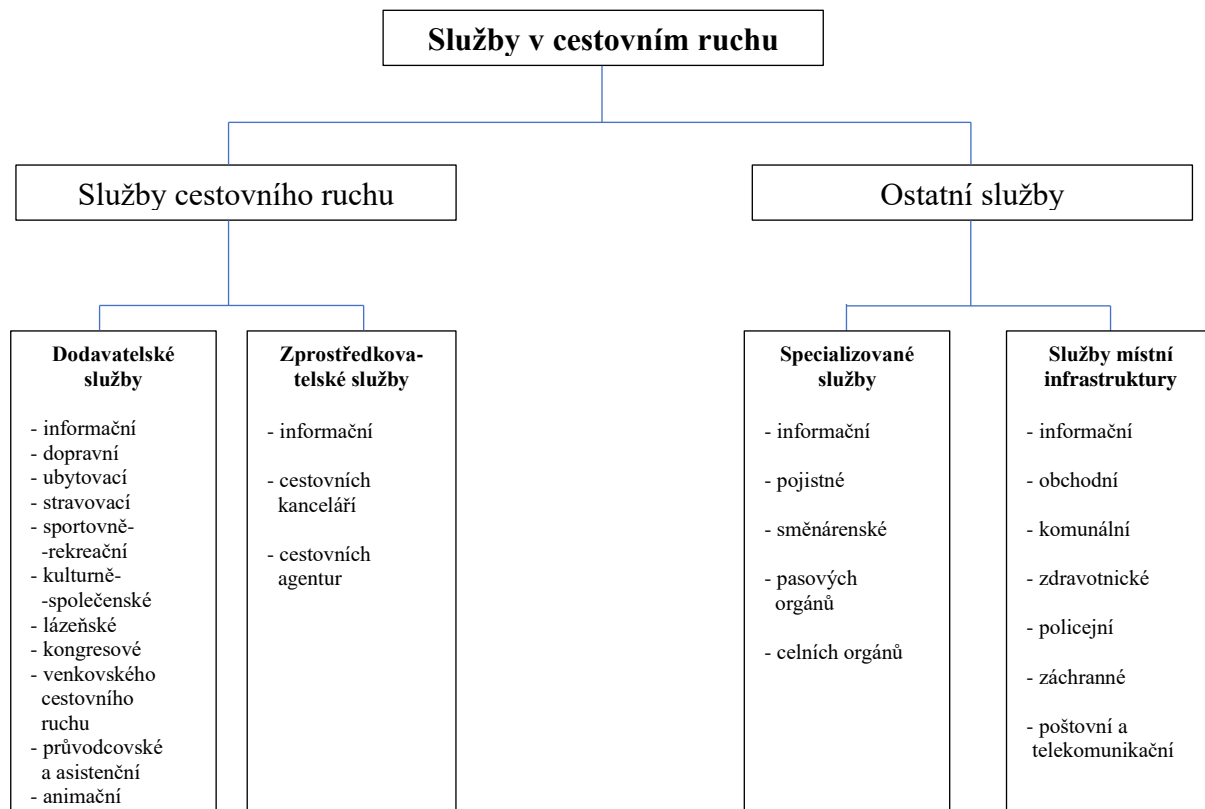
Služby v cestovním ruchu

Služby cestovního ruchu

Ostatní služby

Dodavatelské služby

- informační
- dopravní
- ubytovací
- stravovací
- sportovně-
-rekreační
- kulturně-
-společenské
- lázeňské
- kongresové
- venkovského cestovního ruchu
- průvodcovské a asistenční
- animační

Zprostředkovatelské služby

- informační
- cestovních kanceláří
- cestovních agentur

Specializované služby

- informační
- pojistné
- směnárenské
- pasových orgánů
- celních orgánů

Služby místní infrastruktury

- informační
- obchodní
- komunální
- zdravotnické
- policejní
- záchranné
- poštovní a telekomunikační